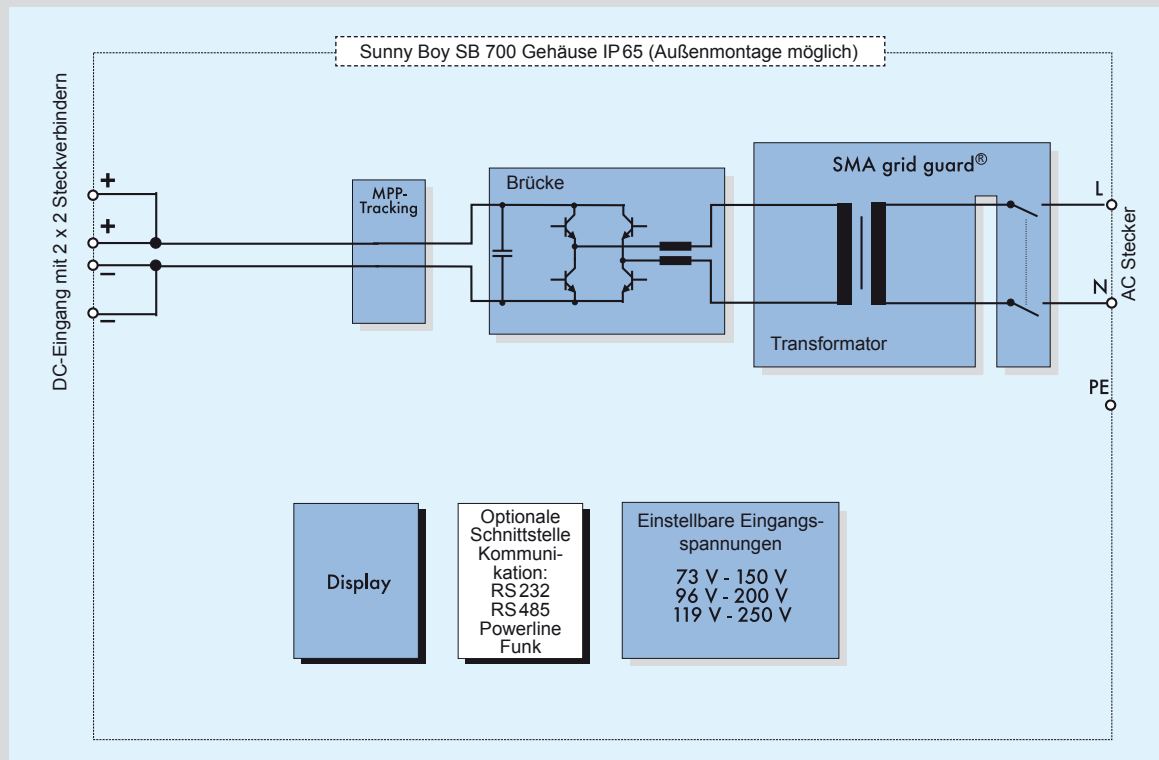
Sunny Boy SB 700 Gehäuse IP65 (Außenmontage möglich)

DC-Eingang mit 2 x 2 Steckverbindern

+
+
–
–

MPP-Tracking

Brücke

SMA grid guard®

Transformator

L
N
PE

AC Stecker

Display

Optionale Schnittstelle Kommunikation: RS232 RS485 Powerline Funk

Einstellbare Eingangsspannungen

73 V - 150 V
96 V - 200 V
119 V - 250 V